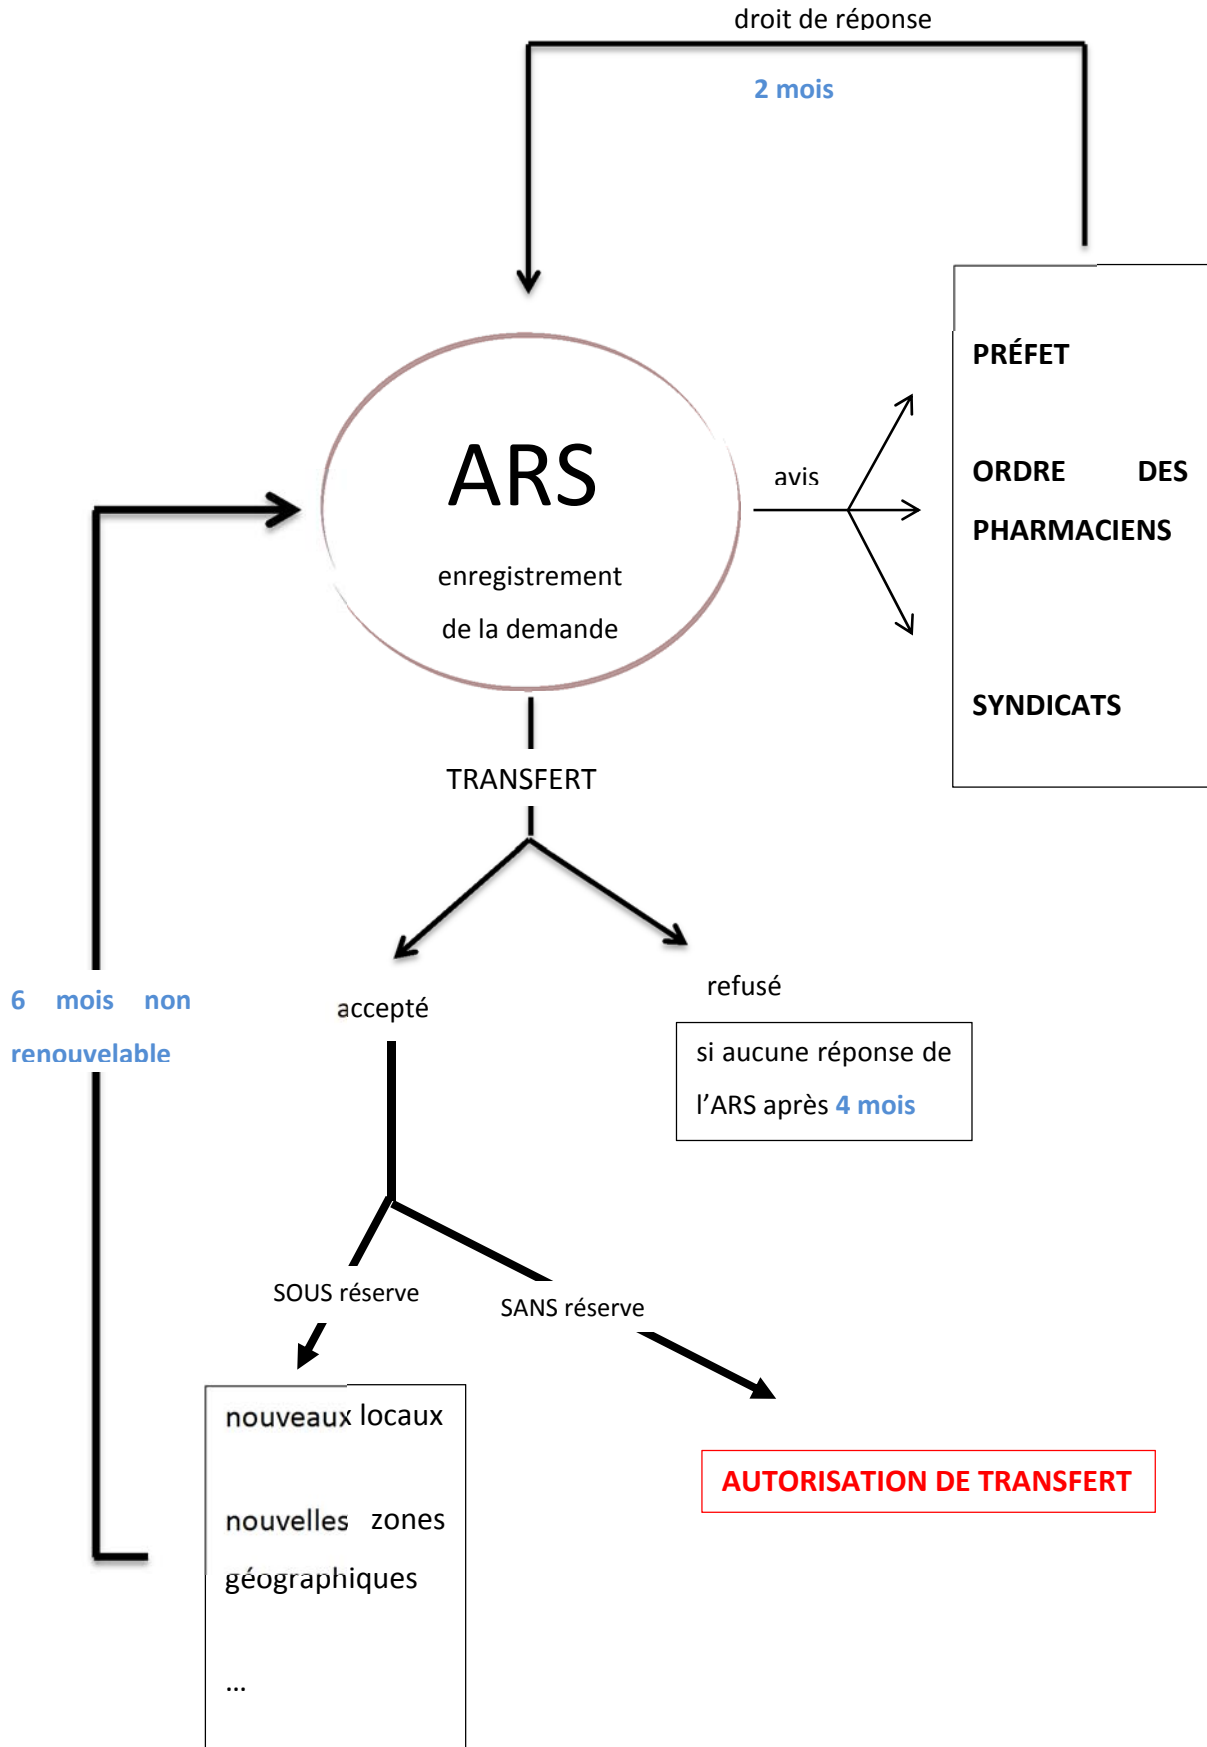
droit de réponse

2 mois

ARS

enregistrement de la demande

avis

PRÉFET

ORDRE DES PHARMACIENS

SYNDICATS

TRANSFERT

6 mois non renouvelable

accepté

refusé

si aucune réponse de l'ARS après 4 mois

SOUS réserve

SANS réserve

nouveaux locaux

nouvelles zones géographiques

…

AUTORISATION DE TRANSFERT